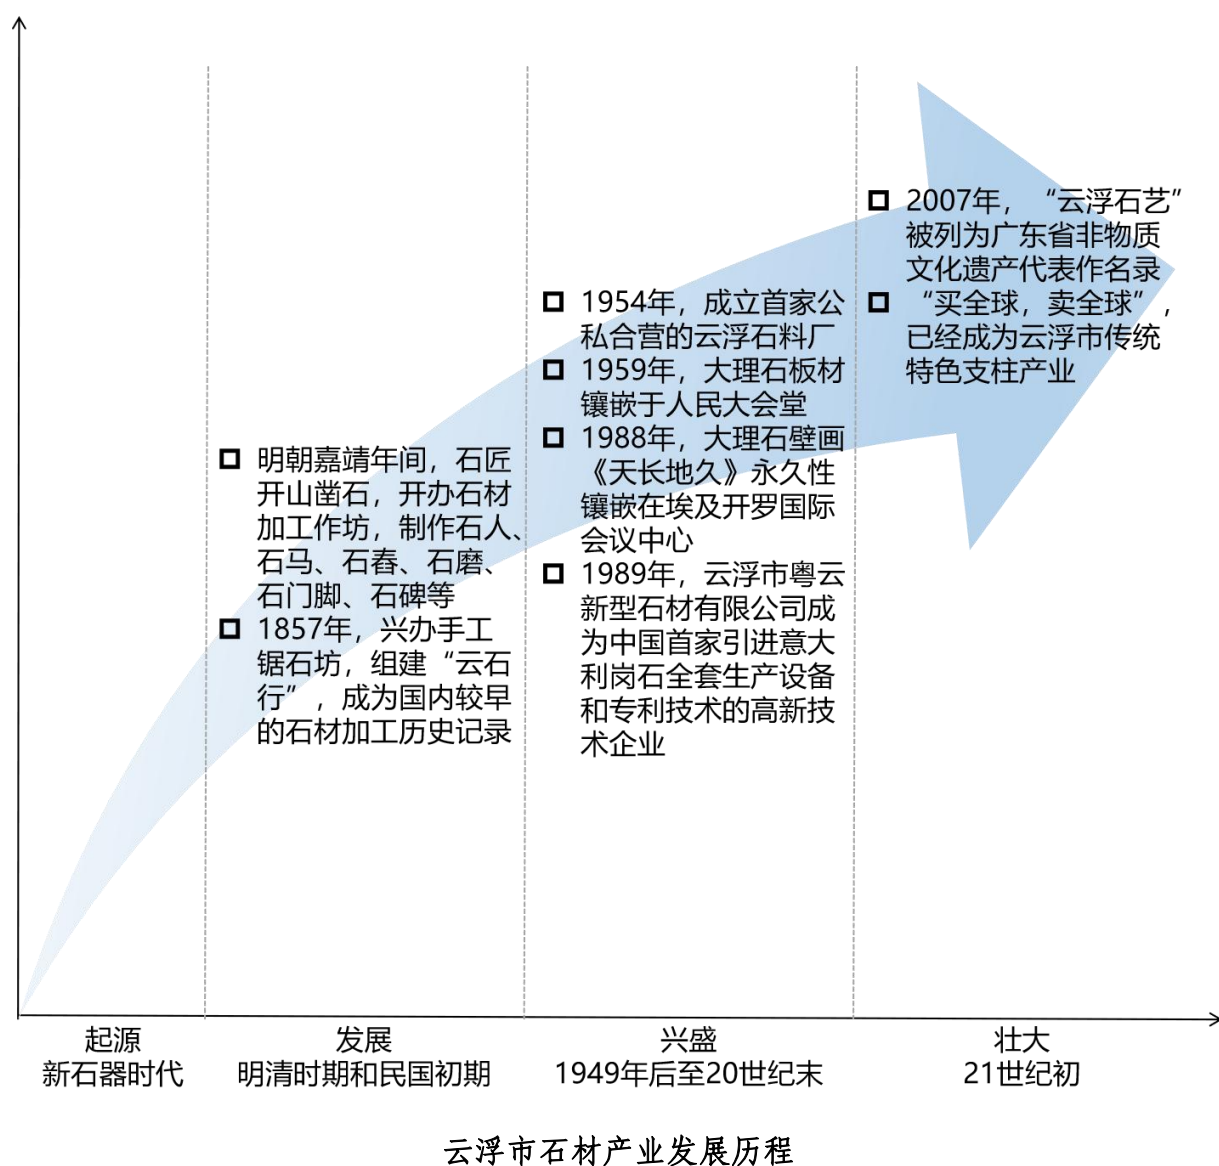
□ 明朝嘉靖年间，石匠开山凿石，开办石材加工作坊，制作石人、石马、石舂、石磨、石门脚、石碑等
□ 1857年，兴办手工锯石坊，组建“云石行”，成为国内较早的石材加工历史记录

□ 1954年，成立首家公私合营的云浮石料厂
□ 1959年，大理石板材镶嵌于人民大会堂
□ 1988年，大理石壁画《天长地久》永久性镶嵌在埃及开罗国际会议中心
□ 1989年，云浮市粤云新型石材有限公司成为中国首家引进意大利岗石全套生产设备和专利技术的高新技术企业

□ 2007年，“云浮石艺”被列为广东省非物质文化遗产代表作名录
□ “买全球，卖全球”，已经成为云浮市传统特色支柱产业

起源
新石器时代

发展
明清时期和民国初期

兴盛
1949年后至20世纪末

壮大
21世纪初

云浮市石材产业发展历程